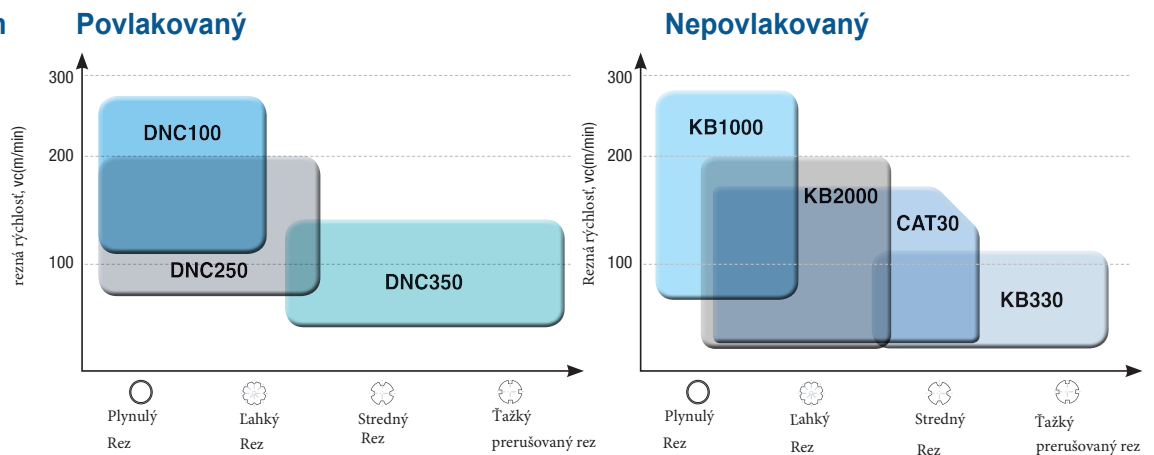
n

Povlakovaný

rezná rýchlosť, vc(m/min)

300

200

100

DNC100

DNC250

DNC350

Plynulý Rez

Ľahký Rez

Stredný Rez

Ťažký prerušovaný rez

Nepovlakovaný

Rezná rýchlosť, vc(m/min)

300

200

100

KB1000

KB2000

CAT30

KB330

Plynulý Rez

Ľahký Rez

Stredný Rez

Ťažký prerušovaný rez